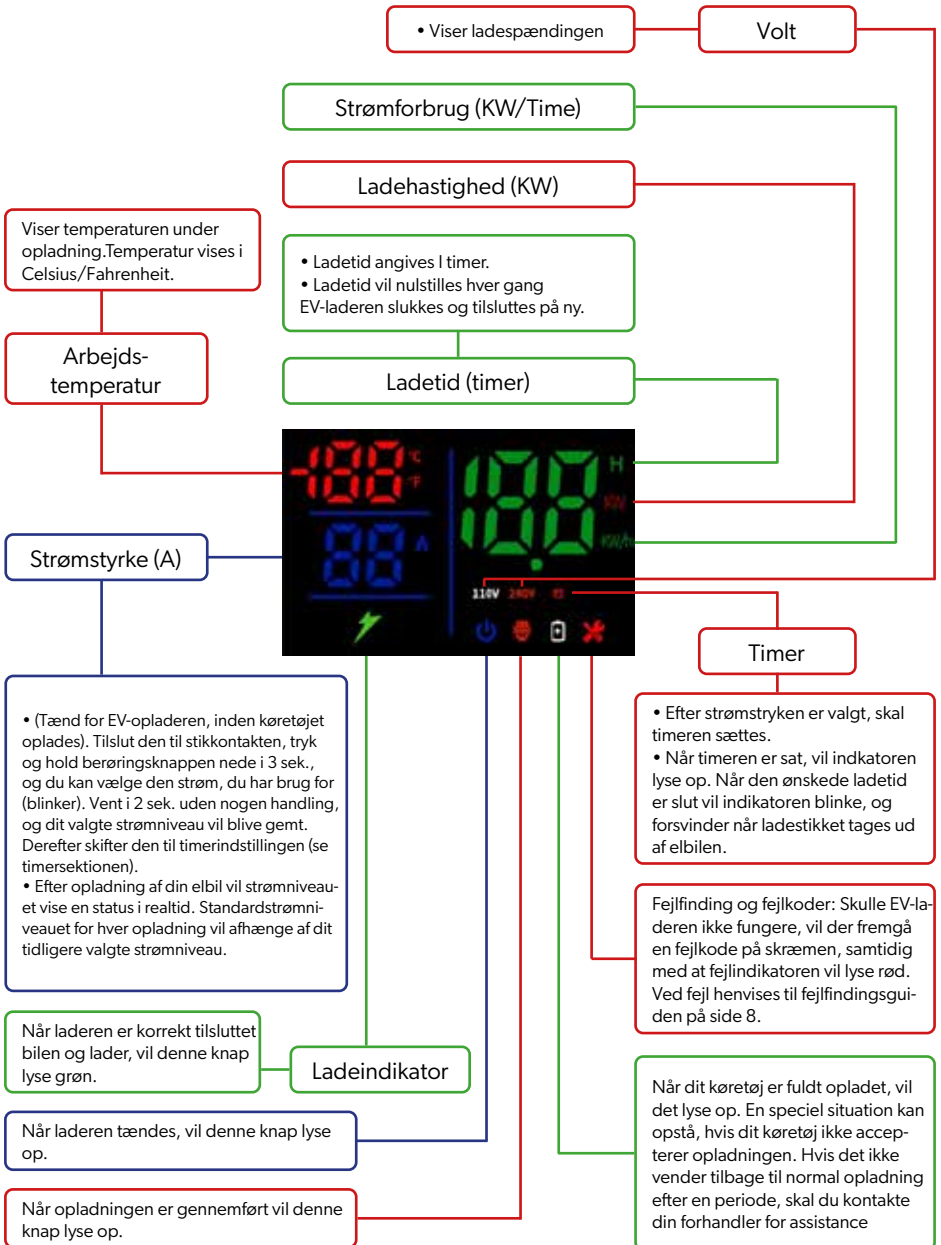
• Viser ladespændingen

Volt

Strømforbrug (KW/Time)

Ladehastighed (KW)

Viser temperaturen under opladning.Temperatur vises i Celsius/Fahrenheit.

• Ladetid angives I timer.
• Ladetid vil nulstilles hver gang EV-laderen slukkes og tilsluttes på ny.

Arbejds-temperatur

Ladetid (timer)

°C
°F
A
H
KW
KW/h

Strømstyrke (A)

110V 240V

Timer

• (Tænd for EV-opladeren, inden køretøjet oplades). Tilslut den til stikkontakten, tryk og hold berøringsknappen nede i 3 sek., og du kan vælge den strøm, du har brug for (blinker). Vent i 2 sek. uden nogen handling, og dit valgte strømniveau vil blive gemt. Derefter skifter den til timerindstillingen (se timersektionen).
• Efter opladning af din elbil vil strømniveauet vise en status i realtid. Standardstrømniveauet for hver opladning vil afhænge af dit tidligere valgte strømniveau.

• Efter strømstryken er valgt, skal timeren sættes.
• Når timeren er sat, vil indkatoren lyse op. Når den ønskede ladetid er slut vil indikatoren blinke, og forsvinder når ladestikket tages ud af elbilen.

Fejlfinding og fejlkoder: Skulle EV-laderen ikke fungere, vil der fremgå en fejlkode på skræmen, samtidig med at fejlindikatoren vil lyse rød. Ved fejl henvises til fejlfindingsguiden på side 8.

Når laderen er korrekt tilsluttet bilen og lader, vil denne knap lyse grøn.

Ladeindikator

Når laderen tændes, vil denne knap lyse op.

Når opladningen er gennemført vil denne knap lyse op.

Når dit køretøj er fuldt opladet, vil det lyse op. En speciel situation kan opstå, hvis dit køretøj ikke accepterer opladningen. Hvis det ikke vender tilbage til normal opladning efter en periode, skal du kontakte din forhandler for assistance